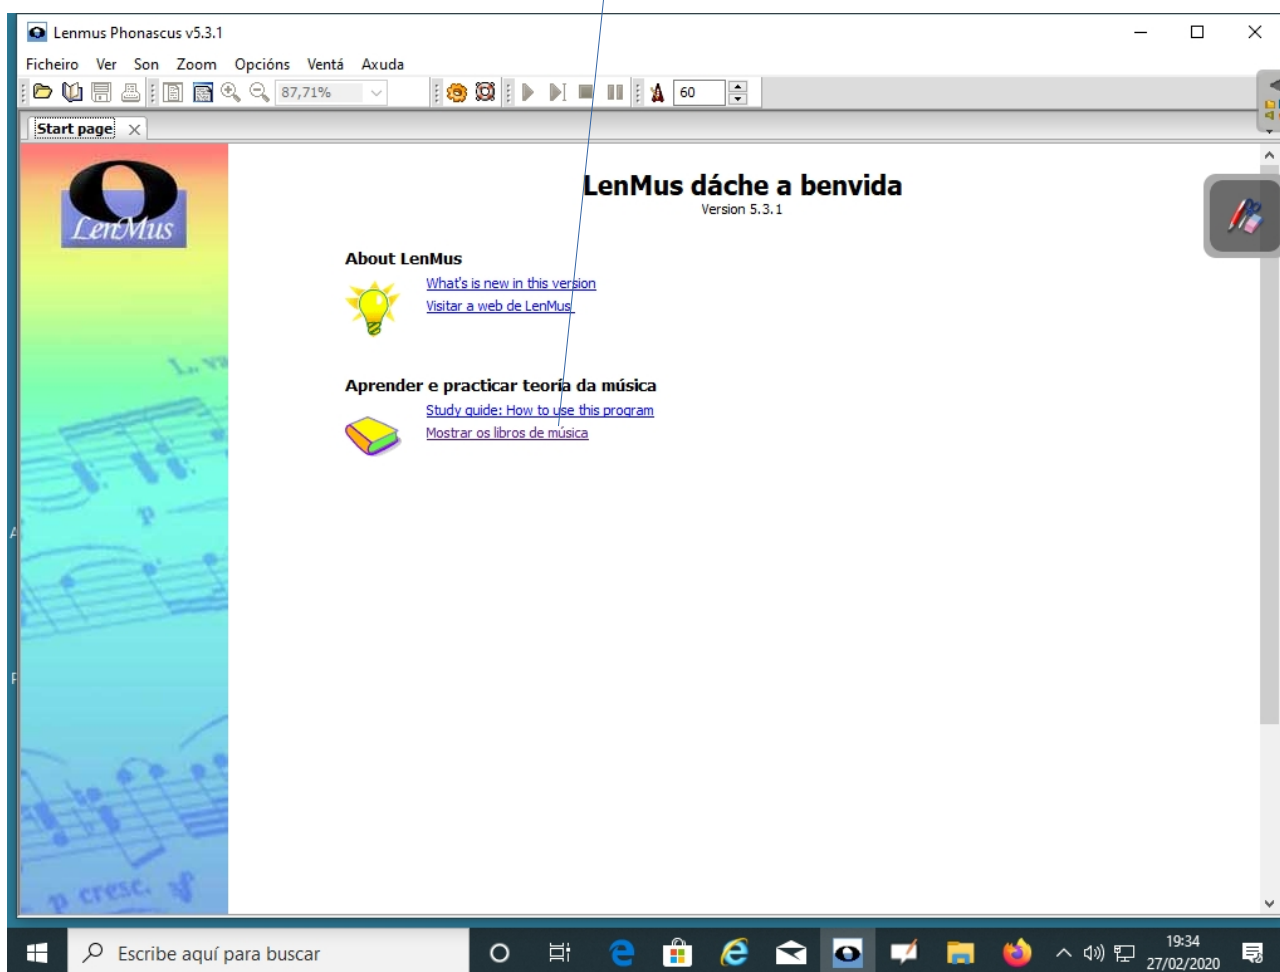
Lenmus Phonascus v5.3.1

Ficheiro Ver Son Zoom Opcións Ventá Axuda

87,71%

60

Start page

LenMus

LenMus dáche a benvida
Version 5.3.1

About LenMus
What's is new in this version
Visitar a web de LenMus

Aprender e practicar teoría da música
Study guide: How to use this program
Mostrar os libros de música

p cresc.

Escribe aquí para buscar

19:34
27/02/2020